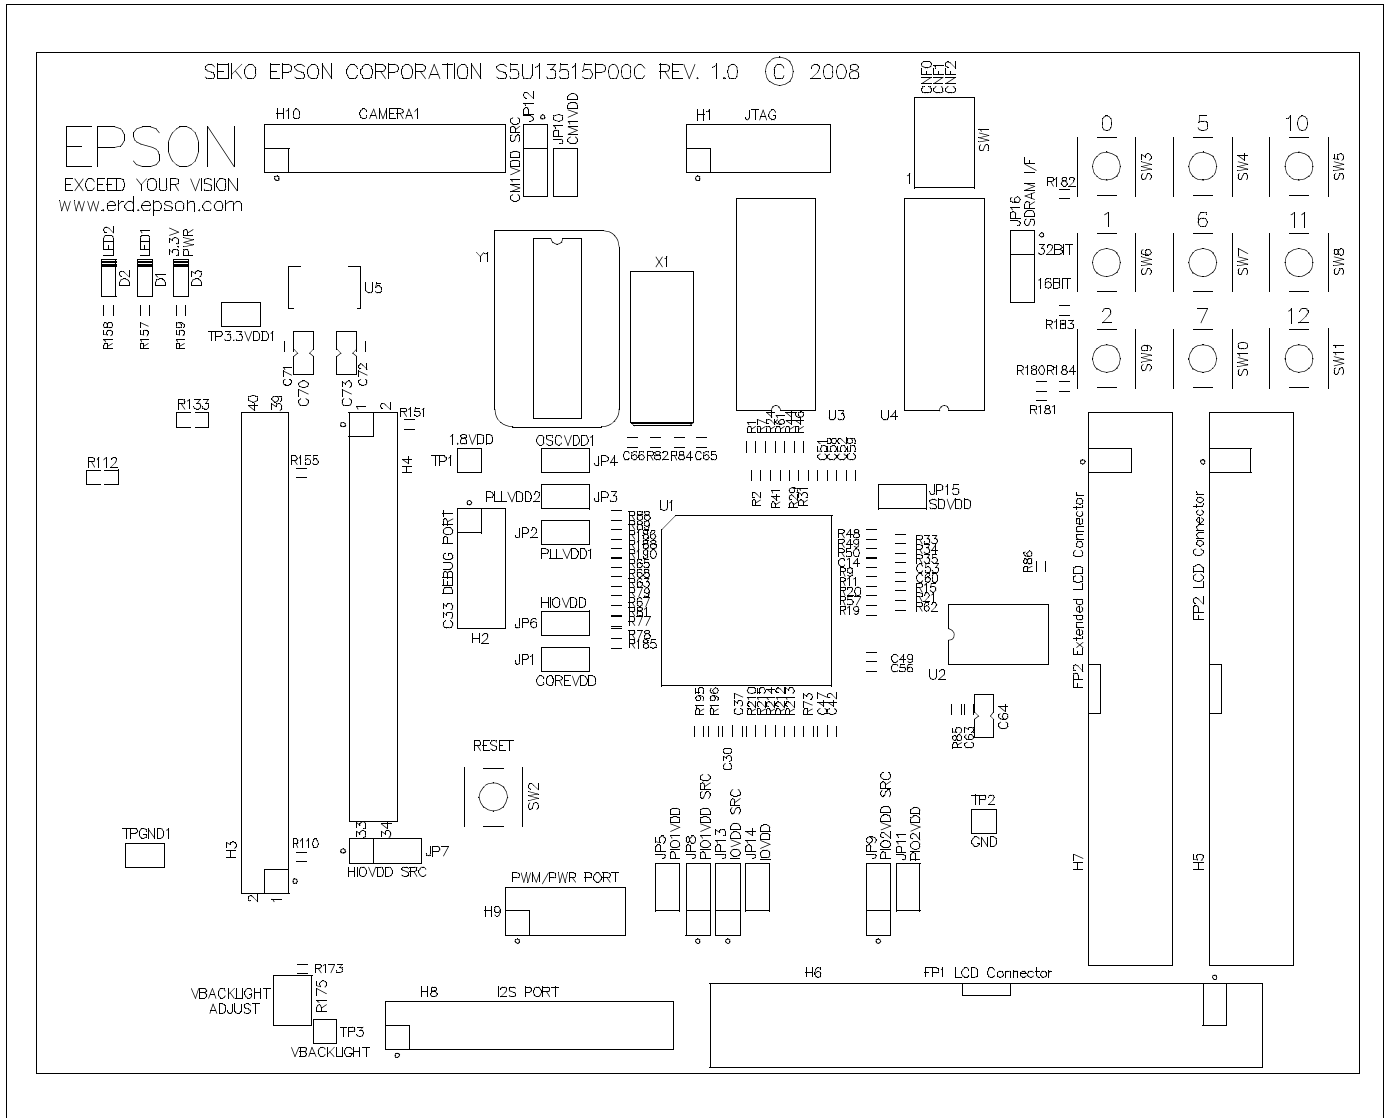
SEIKO EPSON CORPORATION S5U13515P00C REV. 1.0 © 2008

EPSON
EXCEED YOUR VISION
www.erd.epson.com

H10 CAMERA1
JP12 CM1VDD SRC
JP10 CM1VDD
H1 JTAG
CNF0 CNF1 CNF2
SW1
1

0 5 10
R182 SW3 SW4 SW5
JP16 SDRAM I/F
32BIT
16BIT
1 6 11
SW6 SW7 SW8
R183
2 7 12
SW9 SW10 SW11
R180 R184
R181

LED2 D2
LED1 D1
3.3V PWR D3
R158 R157 R159
TP3.3VDD1
U5
Y1
X1
C71 C70
C73 C72
R133
R112
40 39
1 2
R151
R155
H4
1.8VDD
TP1
OSCVDD1
JP4
C66 R82 R84 C65
R1 R74 R81 R44 R46
U3
U4
C51 C58 C52 C59
R2 R41 R29 R31
JP15 SDVDD
PLLVDD2 JP3
U1
JP2
PLLVDD1
C33 DEBUG PORT
H2
HIOVDD
JP6
JP1
COREVDD
R77
R78
R185
R48 R49 R50 C14 R9 R11 R30 R57 R19
R33 R34 R35 R36 R37 R62
R86
U2
C49 C56
R195 R196 C37 R210 R215 R214 R212 R213 R73 C47 C42
C30
R85 C63 C64
FP2 Extended LCD Connector
FP2 LCD Connector
RESET
SW2
TPGND1
H3
R110
2 1
33 34
HIOVDD SRC
JP7
JP5 PIO1VDD
JP8 PIO1VDD SRC
JP13 IOVDD SRC
JP14 IOVDD
JP9 PIO2VDD SRC
JP11 PIO2VDD
TP2
GND
H7
H5
PWM/PWR PORT
H9
R173
VBACKLIGHT ADJUST
R175
TP3
VBACKLIGHT
H8 I2S PORT
H6
FP1 LCD Connector